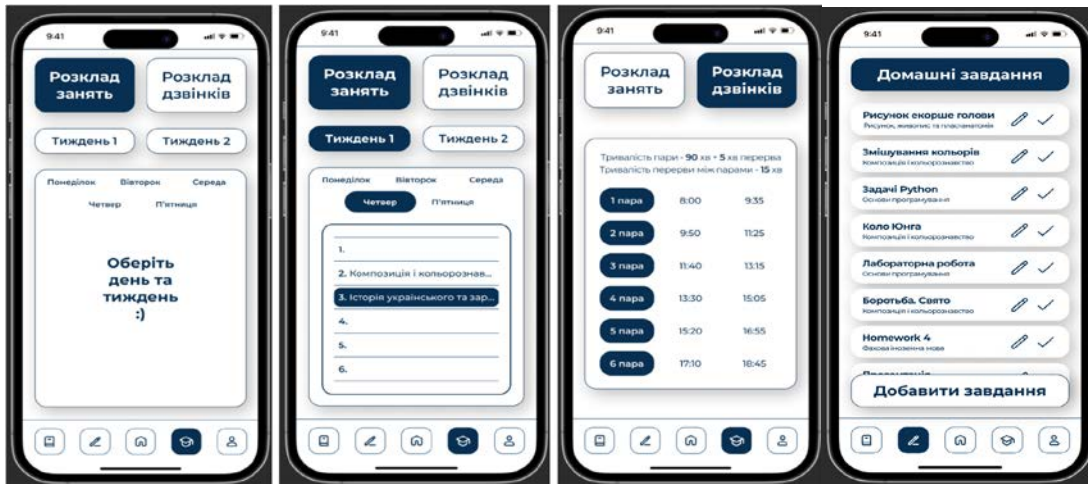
9:41

Розклад занять

Розклад дзвінків

Тиждень 1

Тиждень 2

Понеділок Вівторок Середа
Четвер П'ятниця

Оберіть день та тиждень :)

9:41

Розклад занять

Розклад дзвінків

Тиждень 1

Тиждень 2

Понеділок Вівторок Середа
Четвер П'ятниця

1.
2. Композиція і кольорознав...
3. Історія українського та зар...
4.
5.
6.

9:41

Розклад занять

Розклад дзвінків

Тривалість пари - 90 хв + 5 хв перерва
Тривалість перерви між парами - 15 хв

| 1 пара | 8:00 | 9:35 |
|---|---|---|
| 2 пара | 9:50 | 11:25 |
| 3 пара | 11:40 | 13:15 |
| 4 пара | 13:30 | 15:05 |
| 5 пара | 15:20 | 16:55 |
| 6 пара | 17:10 | 18:45 |

9:41

Домашні завдання

Рисунок екорше голови
Рисунок, живопис та пластанатомія

Змішування кольорів
Композиція і кольорознавство

Задачі Python
Основи програмування

Коло Юнга
Композиція і кольорознавство

Лабораторна робота
Основи програмування

Боротьба. Свято
Композиція і кольорознавство

Homework 4
Фахова іноземна мова

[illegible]

Добавити завдання